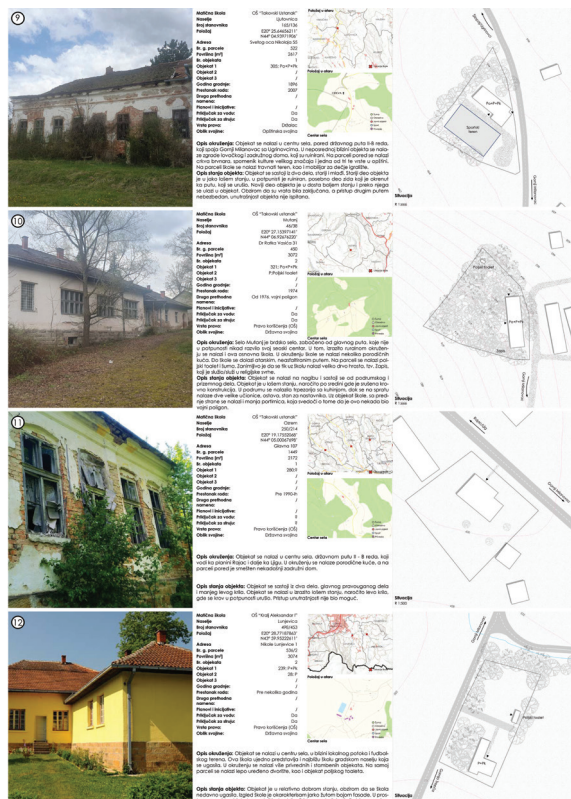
9

| Matična škola | OŠ "Takovski ustanak" |
|---|---|
| Naselje | Ljutovnica |
| Broj stanovnika | 165/136 |
| Položaj | E20° 25.44036211" N44° 04.93971906" |
| Adresa | Svetog oca Nikolaja 50 |
| Br. p. parcele | 202 |
| Površina (m²) | 2617 |
| Br. objekata | 1 |
| Objekat 1 | 385; Po+P+Pk |
| Objekat 2 | / |
| Objekat 3 | / |
| Godina gradnje: | 1896 |
| Prestanak rada: | 2007 |
| Drugo prethodno namene: | / |
| Planovi i inicijative: | / |
| Priključak za vodu: | Da |
| Priključak za struju: | Da |
| Vrsta prava: | Odobac |
| Oblik svojine: | Opštinska svojina |

Položaj u okruženju

Položaj u okruženju

Centar sela

Opis okruženja: Objekat se nalazi u centru sela, pored državnog puta II-B reda, koji spaja Gornji Milanovac sa Ugrinovcima. U neposrednoj blizini objekta se nalaze zgrade kovačkog i zadružnog doma, koji su ruinirani. Na parceli pored se nalazi crkva brvnara, spomenik kulture velikog značaja i jedna od tri te vrste u opštini. Na parceli škole se nalazi travnati teren, koji i mobilijar za dečije igralište.

Opis stanja objekta: Objekat se sastoji iz dva dela, starijeg i mlađeg. Stariji deo objekta je u jako lošem stanju, u potpunosti je ruiniran, posebno deo koji je okrenut ka putu, koji se urušio. Noviji deo objekta je u dosta boljem stanju i preko njega se ulazi u objekat. Obzirom da su vrata bila zaključana, a pristup drugim putem nebezbedan, unutrašnjost objekta nije ispitana.

Po+P+Pk

Sportski teren

Gornji Milanovac

Situacija
R 1:500

10

| Matična škola | OŠ "Takovski ustanak" |
|---|---|
| Naselje | Mutanj |
| Broj stanovnika | 46/38 |
| Položaj | E20° 27.12897141" N44° 06.70676320" |
| Adresa | Dr Ratka Vračca 31 |
| Br. p. parcele | 430 |
| Površina (m²) | 3072 |
| Br. objekata | 2 |
| Objekat 1 | 321; Po+P+Pk |
| Objekat 2 | P; Pomoćni i toalet |
| Objekat 3 | / |
| Godina gradnje: | / |
| Prestanak rada: | 1974 |
| Drugo prethodno namene: | Od 1976. vojni poligon |
| Planovi i inicijative: | / |
| Priključak za vodu: | Da |
| Priključak za struju: | Da |
| Vrsta prava: | Pravo korišćenja (OŠ) |
| Oblik svojine: | Državna svojina |

Položaj u okruženju

Centar sela

Opis okruženja: Selo Mutanj je brdsko selo, zabačeno od glavnog puta, koje nije u potpunosti ni(k)ad razvilo svoj seoski centar. U tom, brzo ruralnom okruženju se nalazi i ova osnovna škola. U okruženju škole se nalazi nekoliko porodičnih kuća. Do škole se dolazi starskim, neasfaltiranim putem. Na parceli se nalazi pet toaleta i bunar. Zanimljiva je da se tik uz školu nalazi veliko drvo hrasta, tzv. Zapis, koji je duboko ukorenjen u religijske svetosti.

Opis stanja objekta: Objekat se nalazi na nagibu i sastoji se od podrumskog i prizemnog dela. Objekat je u lošem stanju, naročito po pitanju gde je krovna konstrukcija. U podrumu se nalazila trpezarija sa kuhinjom, dok se na spratu nalaze dve velike učionice, ostava, stan za nastavnika. Uz objekat škole, sa prednje strane se nalazi i manja portinica, koja svedoči o tome da je ovo nekada bio vojni poligon.

Pomoćni objekat

Po+P+Pk

Situacija
R 1:500

11

| Matična škola | OŠ "Takovski ustanak" |
|---|---|
| Naselje | Ozrem |
| Broj stanovnika | 230/214 |
| Položaj | E20° 19.17552049" N44° 05.85067399" |
| Adresa | Glavna 107 |
| Br. p. parcele | 1449 |
| Površina (m²) | 2172 |
| Br. objekata | 1 |
| Objekat 1 | 280; P |
| Objekat 2 | / |
| Objekat 3 | / |
| Godina gradnje: | / |
| Prestanak rada: | Pre 1990-ih |
| Drugo prethodno namene: | / |
| Planovi i inicijative: | / |
| Priključak za vodu: | Ne |
| Priključak za struju: | Ne |
| Vrsta prava: | Pravo korišćenja (OŠ) |
| Oblik svojine: | Državna svojina |

Položaj u okruženju

Centar sela

Opis okruženja: Objekat se nalazi u centru sela, državnom putu II - B reda, koji vodi ka planini Rudnik i dalje ka Ljigu. U okruženju se nalaze porodične kuće, a na parceli pored je smešten nekadašnji zadružni dom.

Opis stanja objekta: Objekat se sastoji iz dva dela, glavnog pravougaonog dela i manjeg levog krila. Objekat se nalazi u izrazito lošem stanju, naročito levo krilo, gde je krov u potpunosti urušio. Pristup unutrašnjosti nije bio moguć.

Gornji Milanovac

Situacija
R 1:500

12

| Matična škola | OŠ "Kralj Aleksandar I" |
|---|---|
| Naselje | Lunjevica |
| Broj stanovnika | 490/433 |
| Položaj | E20° 28.77187863" N44° 39.93225611" |
| Adresa | Nikole Lunjevice 1 |
| Br. p. parcele | 536/2 |
| Površina (m²) | 3074 |
| Br. objekata | 2 |
| Objekat 1 | 239; P+Pk |
| Objekat 2 | 28; P |
| Objekat 3 | / |
| Godina gradnje: | / |
| Prestanak rada: | Pre nekoliko godina |
| Drugo prethodno namene: | / |
| Planovi i inicijative: | / |
| Priključak za vodu: | Da |
| Priključak za struju: | Da |
| Vrsta prava: | Pravo korišćenja (OŠ) |
| Oblik svojine: | Državna svojina |

Položaj u okruženju

Centar sela

Opis okruženja: Objekat se nalazi u centru sela, u blizini lokalnog potoka i fudbalskog terena. Ova škola ujedno predstavlja i najbližu školu gradskom naselju koja je ugasila. U okruženju se nalazi više privrednih i stambenih objekata. Na samoj parceli se nalazi lepo uređeno dvorište, kao i objekat poljskog toaleta.

Opis stanja objekta: Objekat je u relativno dobrom stanju, obzirom da se škola nedavno ugasila. Izgled škole je okarakterisan jarko žutom bojom fasade. U pros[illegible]

Pomoćni objekat

P+Pk

Situacija